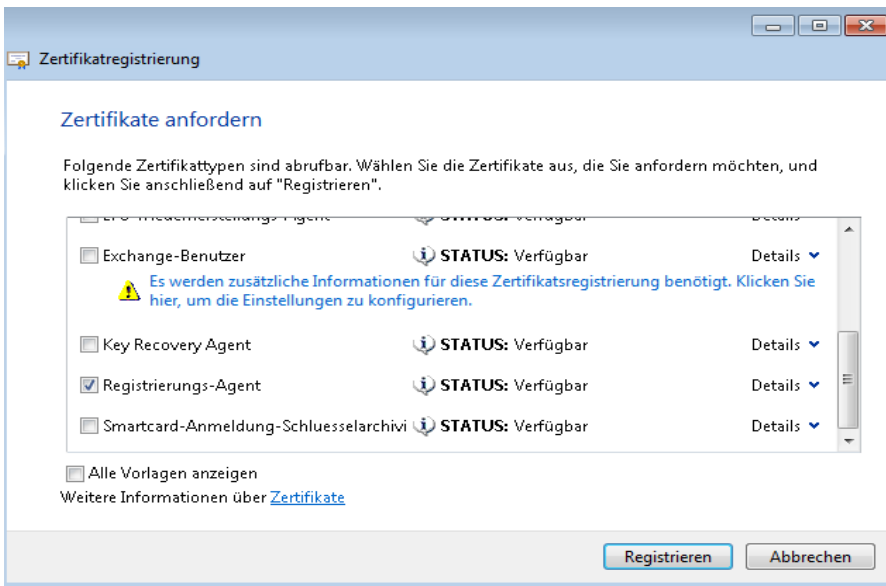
Zertifikatregistrierung

Zertifikate anfordern

Folgende Zertifikattypen sind abrufbar. Wählen Sie die Zertifikate aus, die Sie anfordern möchten, und klicken Sie anschließend auf "Registrieren".

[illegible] STATUS: Verfügbar Details

Exchange-Benutzer STATUS: Verfügbar Details

Es werden zusätzliche Informationen für diese Zertifikatsregistrierung benötigt. Klicken Sie hier, um die Einstellungen zu konfigurieren.

Key Recovery Agent STATUS: Verfügbar Details

Registrierungs-Agent STATUS: Verfügbar Details

Smartcard-Anmeldung-Schluesselarchivi STATUS: Verfügbar Details

Alle Vorlagen anzeigen

Weitere Informationen über Zertifikate

Registrieren Abbrechen